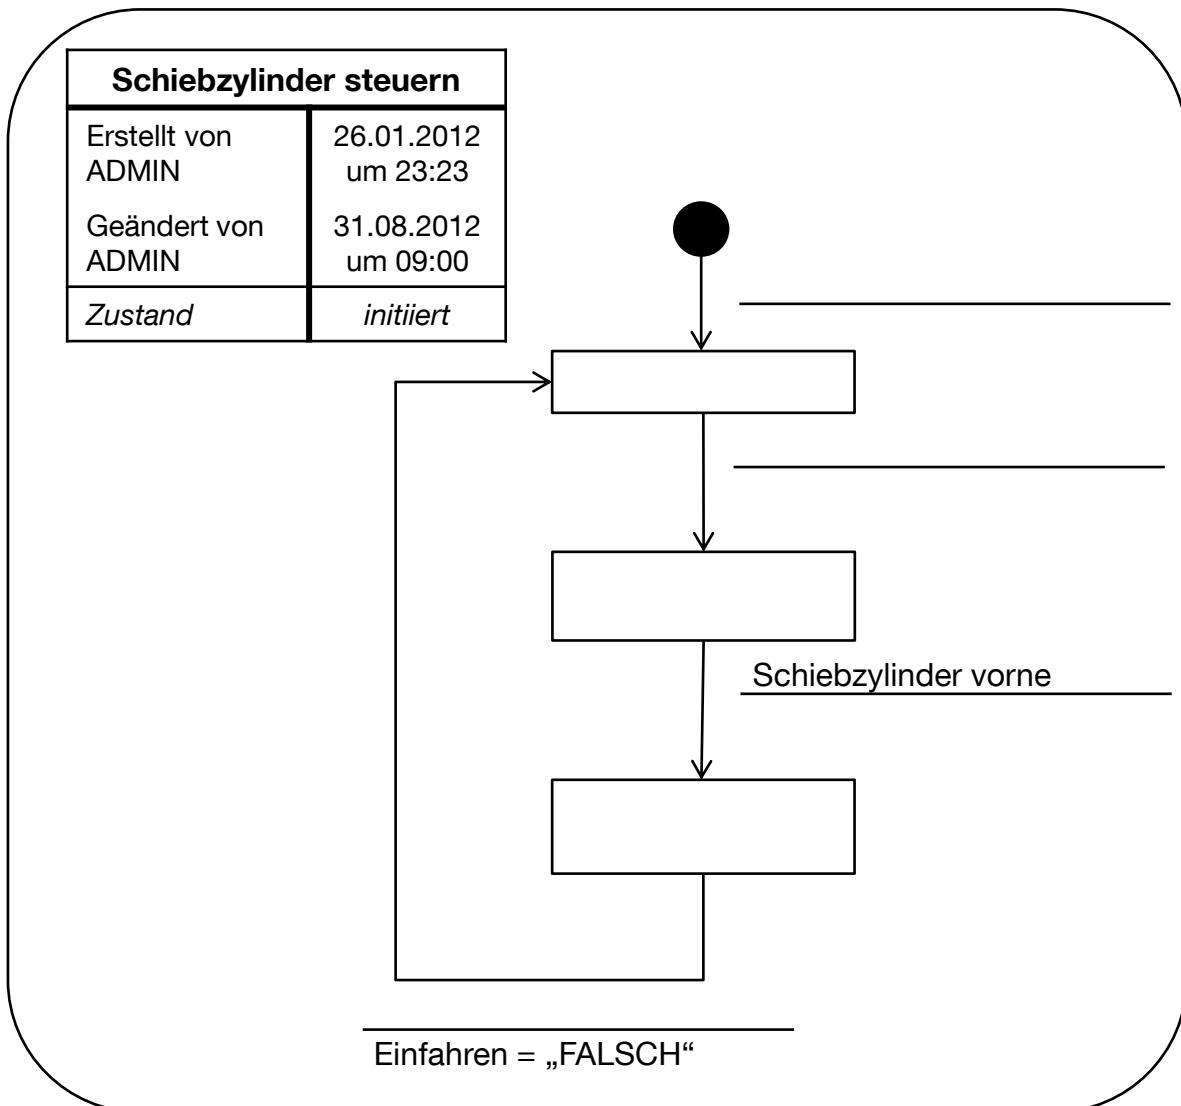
| Schiebzylinder steuern | |
|---|---|
| Erstellt von ADMIN | 26.01.2012 um 23:23 |
| Geändert von ADMIN | 31.08.2012 um 09:00 |
| *Zustand* | *initiiert* |

Schiebzylinder vorne

Einfahren = „FALSCH“